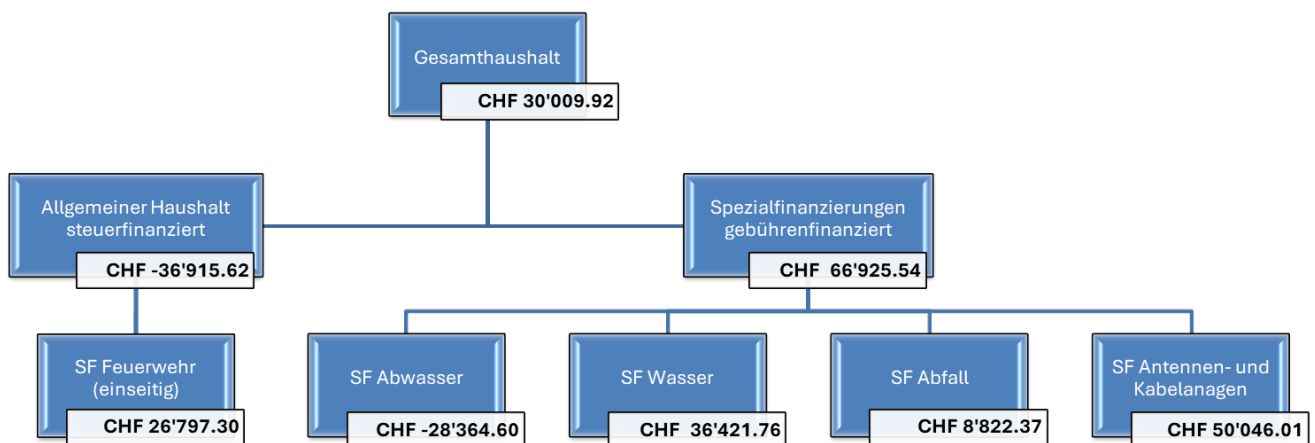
Gesamthaushalt

CHF 30'009.92

Allgemeiner Haushalt steuerfinanziert

CHF -36'915.62

Spezialfinanzierungen gebührenfinanziert

CHF 66'925.54

SF Feuerwehr (einseitig)

CHF 26'797.30

SF Abwasser

CHF -28'364.60

SF Wasser

CHF 36'421.76

SF Abfall

CHF 8'822.37

SF Antennen- und Kabelanagen

CHF 50'046.01